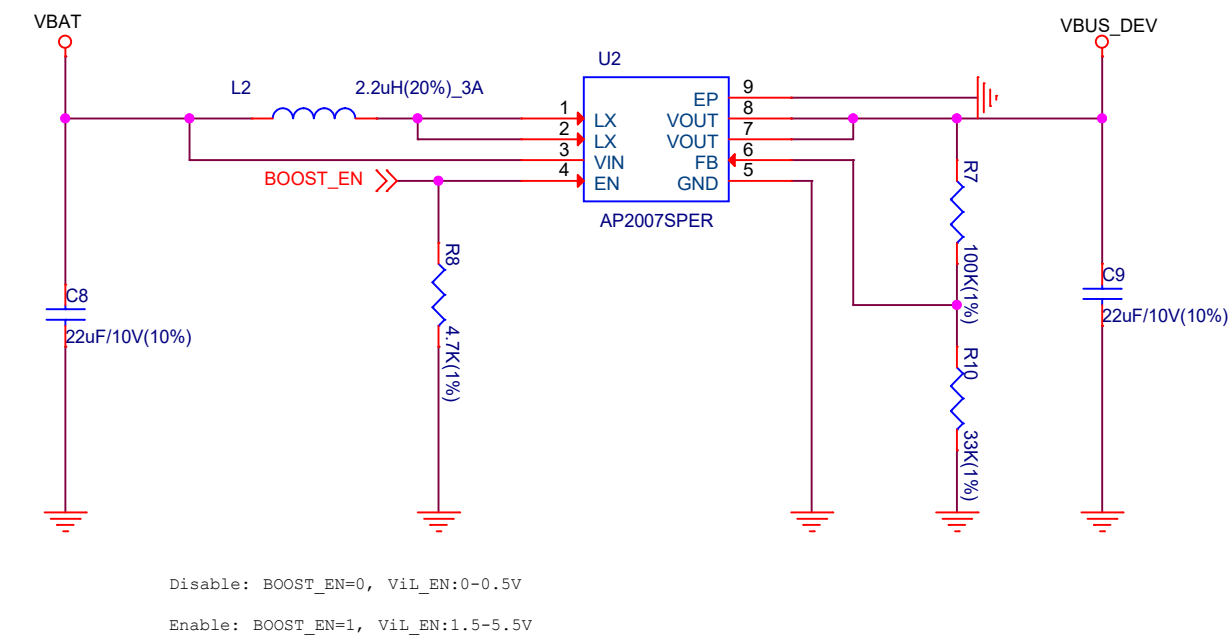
VBAT

VBUS_DEV

L2

2.2uH(20%)_3A

U2

1 LX
2 LX
3 VIN
4 EN

EP 9
VOUT 8
VOUT 7
FB 6
GND 5

AP2007SPER

BOOST_EN

C8
22uF/10V(10%)

R8
4.7K(1%)

R7
100K(1%)

R10
33K(1%)

C9
22uF/10V(10%)

Disable: BOOST_EN=0, ViL_EN:0-0.5V

Enable: BOOST_EN=1, ViL_EN:1.5-5.5V